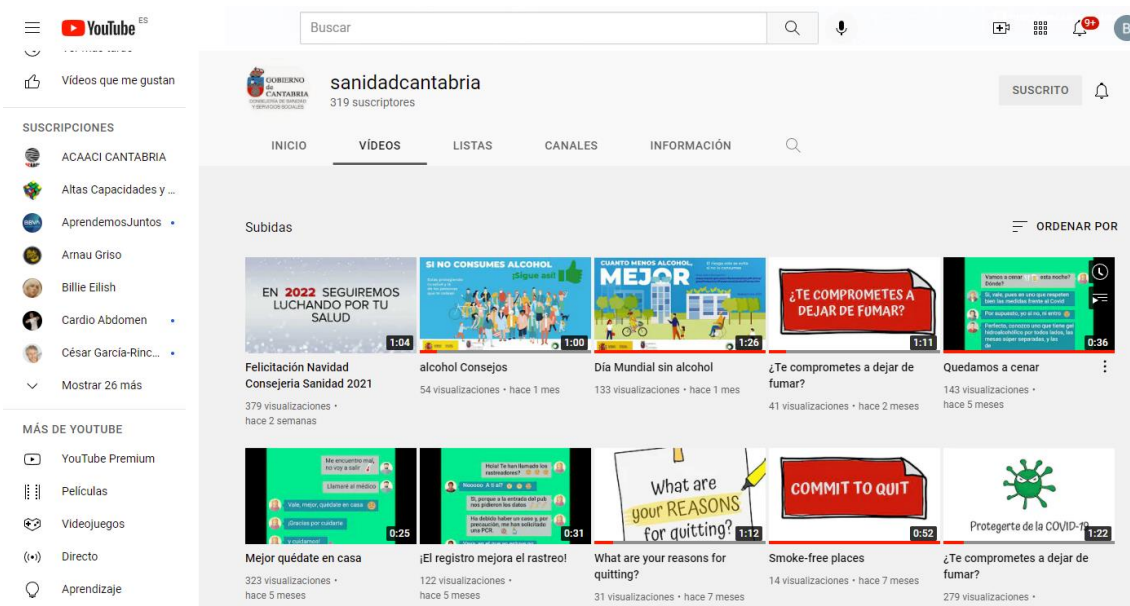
YouTube ES

Buscar

9+

B

Vídeos que me gustan

SUSCRIPCIONES

ACAACI CANTABRIA

Altas Capacidades y ...

AprendemosJuntos

Arnau Griso

Billie Eilish

Cardio Abdomen

César García-Rinc...

Mostrar 26 más

MÁS DE YOUTUBE

YouTube Premium

Películas

Videojuegos

Directo

Aprendizaje

GOBIERNO de CANTABRIA CONSEJERÍA DE SANIDAD Y SERVICIOS SOCIALES

sanidadcantabria
319 suscriptores

SUSCRITO

INICIO VÍDEOS LISTAS CANALES INFORMACIÓN

Subidas

ORDENAR POR

EN 2022 SEGUIREMOS LUCHANDO POR TU SALUD
1:04
Felicitación Navidad Consejeria Sanidad 2021
379 visualizaciones • hace 2 semanas

SI NO CONSUMES ALCOHOL ¡Sigue así!
1:00
alcohol Consejos
54 visualizaciones • hace 1 mes

CUANTO MENOS ALCOHOL, MEJOR
1:26
Día Mundial sin alcohol
133 visualizaciones • hace 1 mes

¿TE COMPROMETES A DEJAR DE FUMAR?
1:11
¿Te comprometes a dejar de fumar?
41 visualizaciones • hace 2 meses

Vamos a cenar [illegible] esta noche? Dónde?
Sí, vale, pues en uno que respeten bien las medidas frente al Covid
Por supuesto, yo ai no, ni entro
Perfecto, conozco uno que tiene gel hidroalcohólico por todos lados, las mesas súper separadas, y las de
0:36
Quedamos a cenar
143 visualizaciones
hace 5 meses

Me encuentro mal, no voy a salir
Llamaré al médico
Vale, mejor, quédate en casa
¡Gracias por cuidarle
Y cuidarnos!
0:25
Mejor quédate en casa
323 visualizaciones •
hace 5 meses

Hola! Te han llamado los rastreadores?
Noooo. A ti sí?
Sí, porque a la entrada del pub nos pidieron los datos
Ha debido haber un caso y, por precaución, me han solicitado una PCR.
0:31
¡El registro mejora el rastreo!
122 visualizaciones •
hace 5 meses

What are your REASONS for quitting?
1:12
What are your reasons for quitting?
31 visualizaciones • hace 7 meses

COMMIT TO QUIT
0:52
Smoke-free places
14 visualizaciones • hace 7 meses

Protegerte de la COVID-19
1:22
¿Te comprometes a dejar de fumar?
279 visualizaciones •